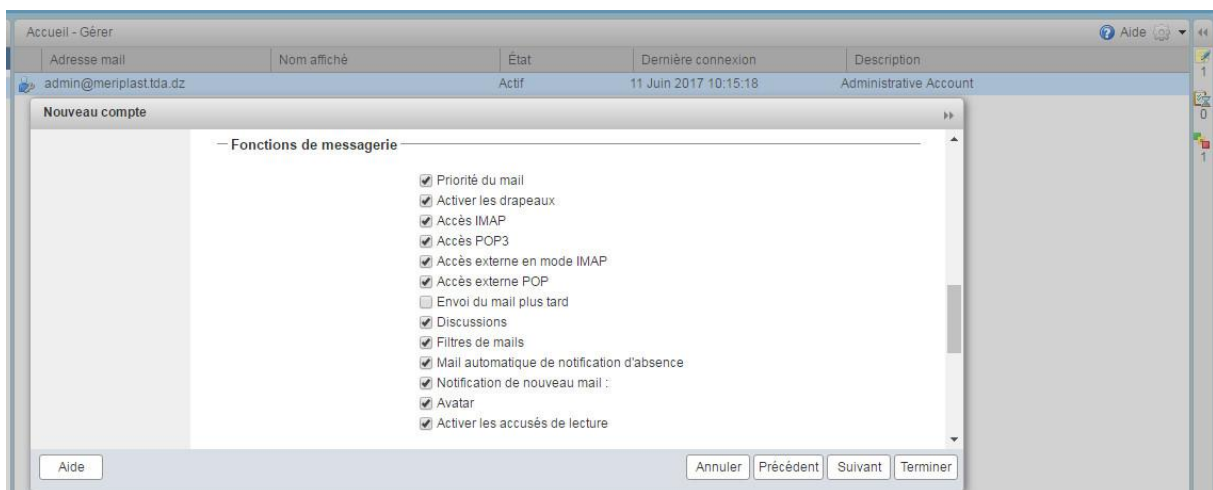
Accueil - Gérer

Aide

| Adresse mail | Nom affiché | État | Dernière connexion | Description |
|---|---|---|---|---|
| admin@meriplast.tda.dz | | Actif | 11 Juin 2017 10:15:18 | Administrative Account |

1
0
1

Nouveau compte

Fonctions de messagerie

Priorité du mail
Activer les drapeaux
Accès IMAP
Accès POP3
Accès externe en mode IMAP
Accès externe POP
Envoi du mail plus tard
Discussions
Filtres de mails
Mail automatique de notification d'absence
Notification de nouveau mail :
Avatar
Activer les accusés de lecture

Aide

Annuler
Précédent
Suivant
Terminer